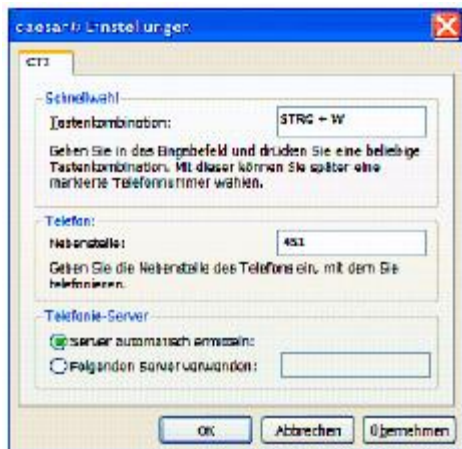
caesar® Einstellungen

CTI

Schnellwahl

Tastenkombination:

STRG + W

Geben Sie in das Eingabefeld und drücken Sie eine beliebige Tastenkombination. Mit dieser können Sie später eine markierte Telefonnummer wählen.

Telefon:

Nebenstelle:

451

Geben Sie die Nebenstelle des Telefons ein, mit dem Sie telefonieren.

Telefonie-Server

Server automatisch ermitteln:

Folgenden Server verwenden:

OK

Abbrechen

Übernehmen